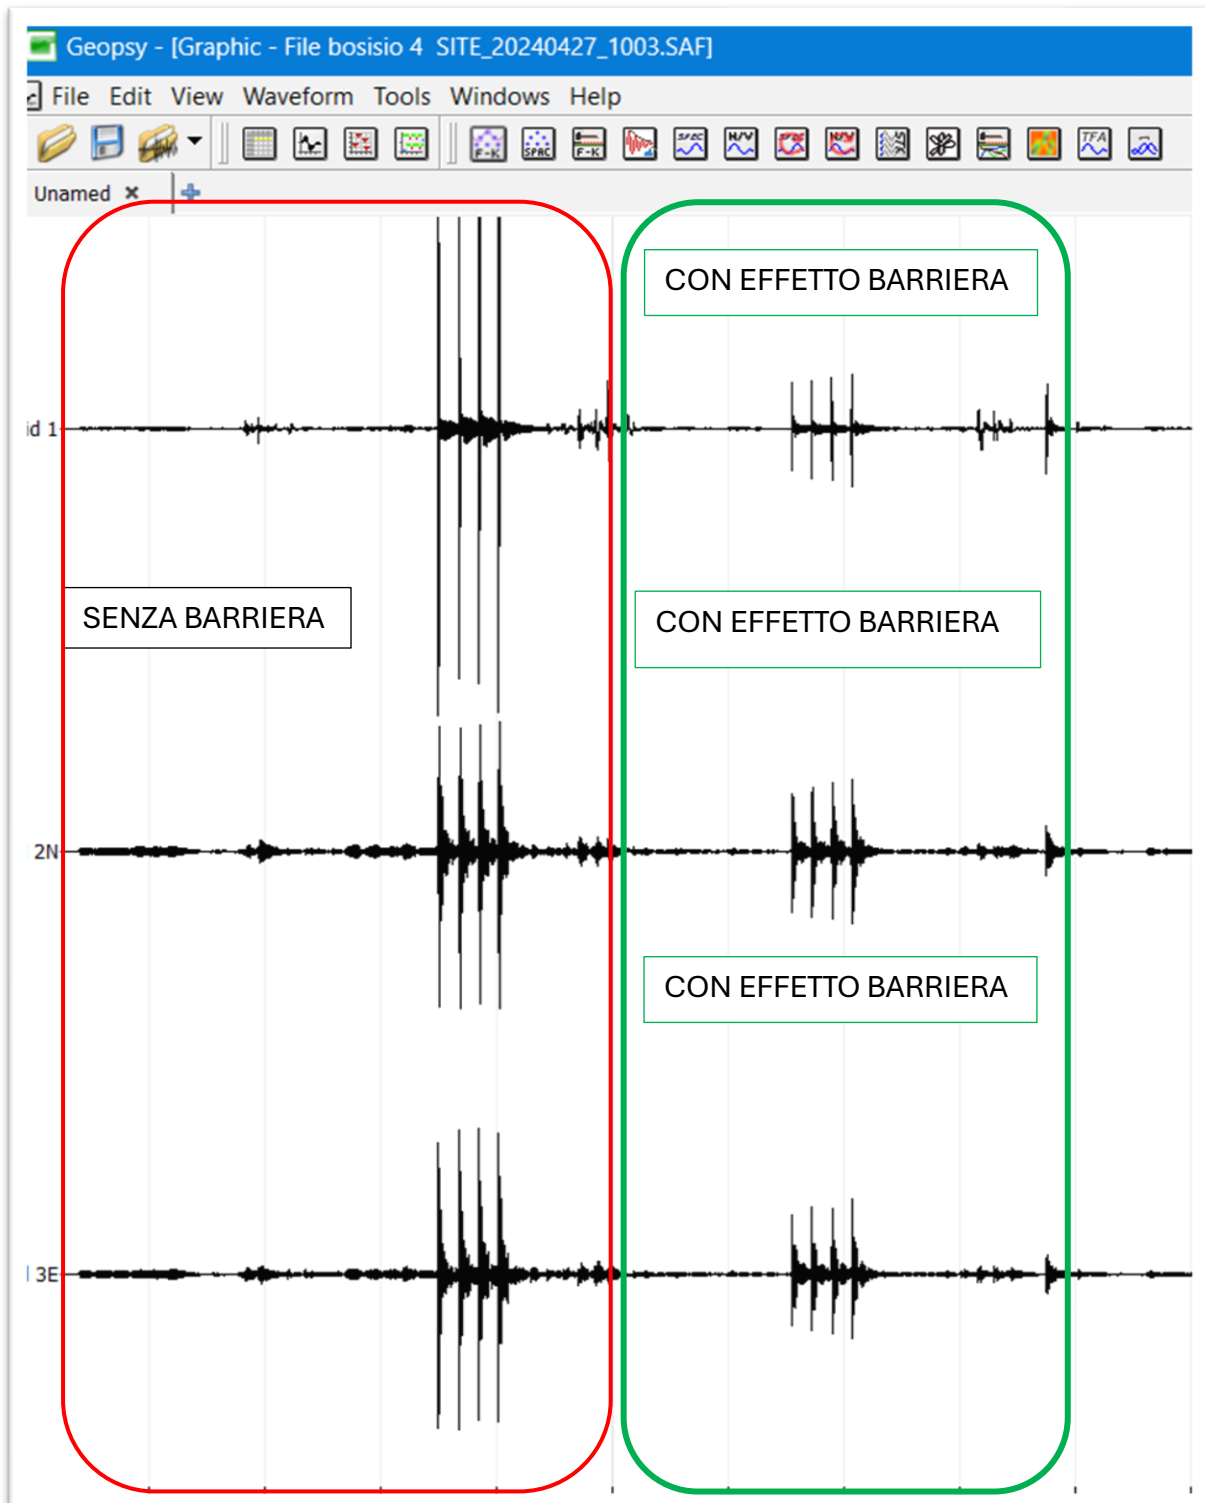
Geopsy - [Graphic - File bosisio 4 SITE_20240427_1003.SAF]

File Edit View Waveform Tools Windows Help

Unamed ×

CON EFFETTO BARRIERA

id 1

SENZA BARRIERA

CON EFFETTO BARRIERA

2N

CON EFFETTO BARRIERA

3E